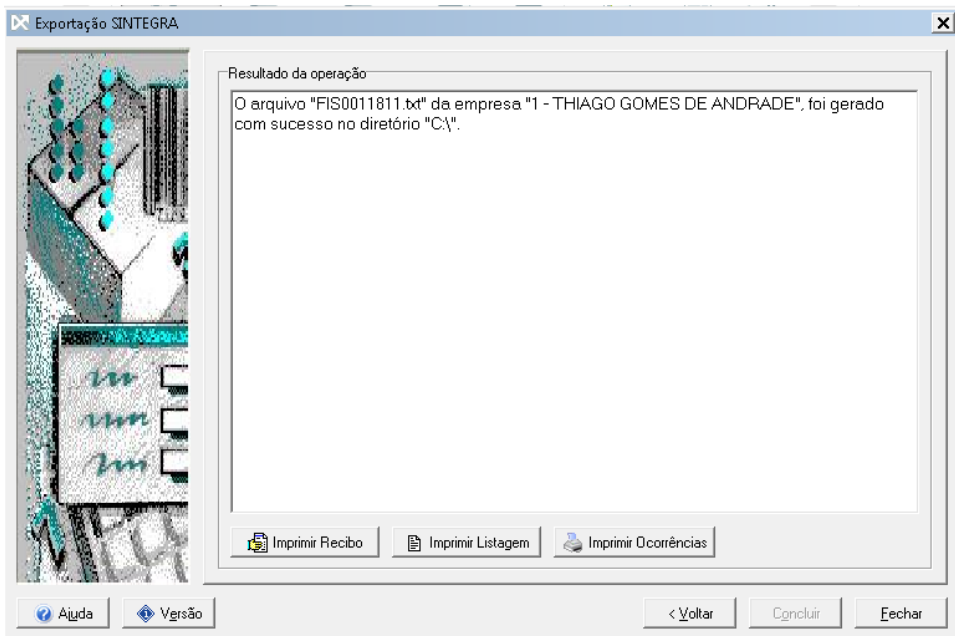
Exportação SINTEGRA

Resultado da operação

O arquivo "FIS0011811.txt" da empresa "1 - THIAGO GOMES DE ANDRADE", foi gerado com sucesso no diretório "C:\".

Imprimir Recibo
Imprimir Listagem
Imprimir Ocorrências

Ajuda
Versão
< Voltar
Concluir
Fechar